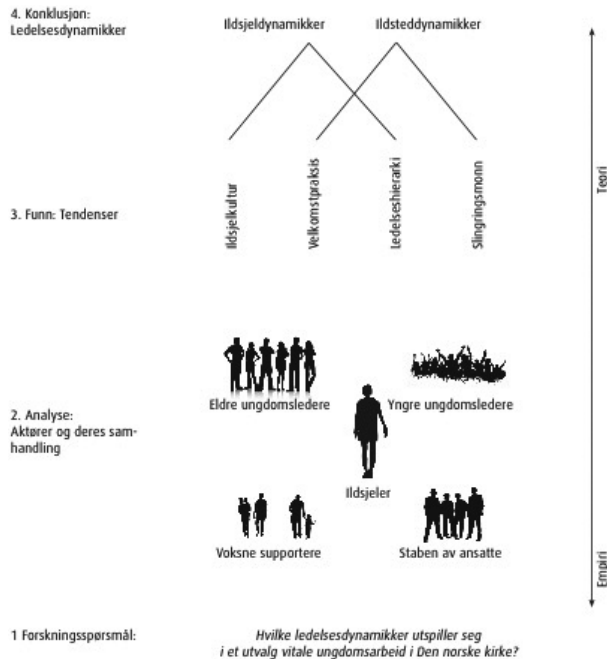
4. Konklusjon: Ledelsesdynamikker

Ildsjeldynamikker

Ildsteddynamikker

Ildsjelkultur

Velkomstpraksis

Ledelseshierarki

Slingringsmonn

3. Funn: Tendenser

Teori

2. Analyse: Aktører og deres samhandling

Eldre ungdomsledere

Yngre ungdomsledere

Ildsjeler

Voksne supportere

Staben av ansatte

Empiri

1 Forskningsspørsmål:

*Hvilke ledelsesdynamikker utspiller seg i et utvalg vitale ungdomsarbeid i Den norske kirke?*